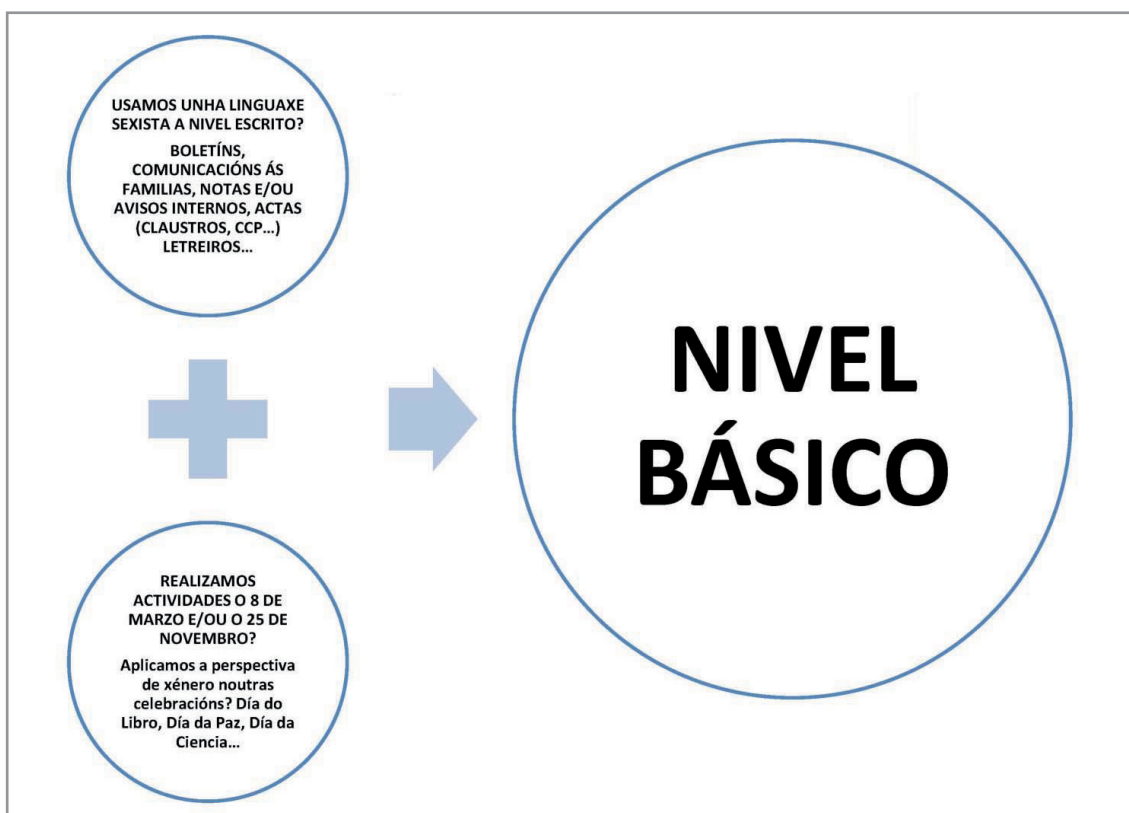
USAMOS UNHA LINGUAXE SEXISTA A NIVEL ESCRITO?

BOLETÍNS, COMUNICACIÓNS ÁS FAMILIAS, NOTAS E/OU AVISOS INTERNOS, ACTAS (CLAUSTROS, CCP…) LETREIROS…

NIVEL BÁSICO

REALIZAMOS ACTIVIDADES O 8 DE MARZO E/OU O 25 DE NOVEMBRO?

Aplicamos a perspectiva de xénero noutras celebracións? Día do Libro, Día da Paz, Día da Ciencia…